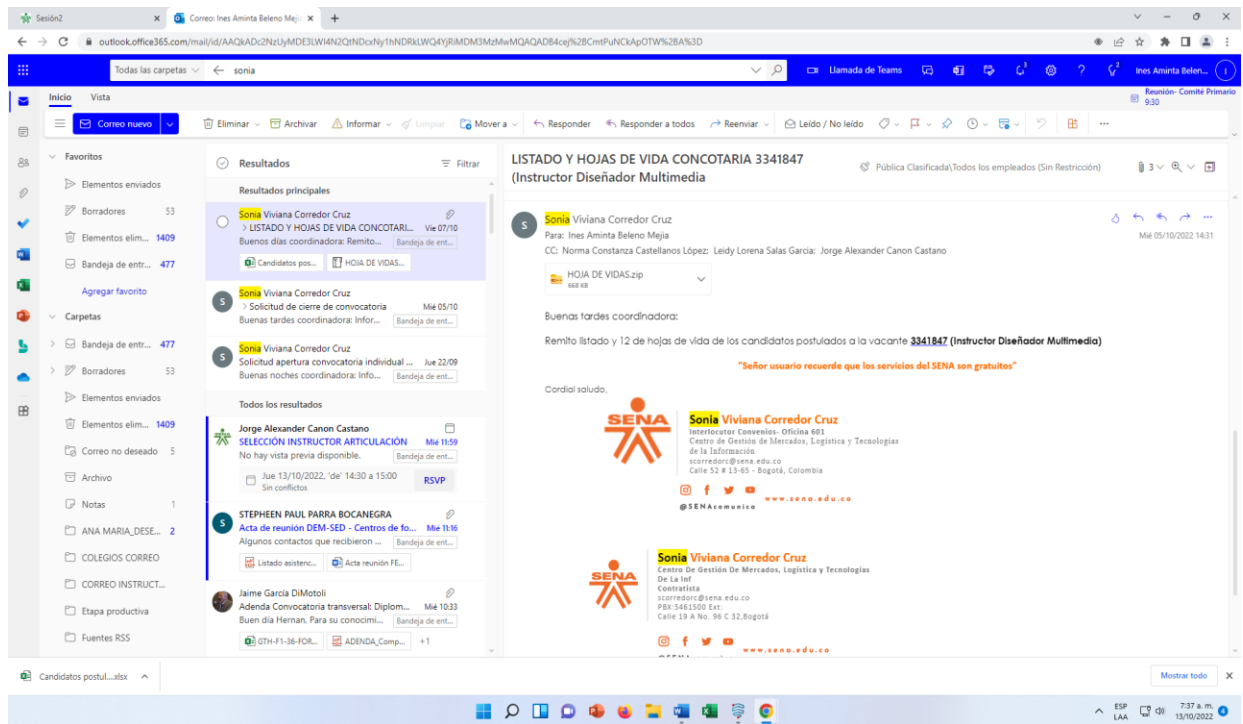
Sesión2
Correo: Ines Aminta Beleno Mejí
outlook.office365.com/mail/id/AAQkADc2NzUyMDE3LWI4N2QtNDcxNy1hNDRkLWQ4YjRlMDM3MzMwMQAQADB4cej%2BCmtPuNCkApOTW%2BA%3D

Todas las carpetas
sonia
Llamada de Teams
Ines Aminta Belen...
Reunión- Comité Primario 9:30

Inicio Vista
Correo nuevo
Eliminar
Archivar
Informar
Limpiar
Mover a
Responder
Responder a todos
Reenviar
Leído / No leído

Favoritos
Elementos enviados
Borradores 53
Elementos elim... 1409
Bandeja de entr... 477
Agregar favorito
Carpetas
Bandeja de entr... 477
Borradores 53
Elementos enviados
Elementos elim... 1409
Correo no deseado 5
Archivo
Notas 1
ANA MARIA_DESE... 2
COLEGIOS CORREO
CORREO INSTRUCT...
Etapa productiva
Fuentes RSS

Resultados
Filtrar
Resultados principales
Sonia Viviana Corredor Cruz
> LISTADO Y HOJAS DE VIDA CONCOTARI... Vie 07/10
Buenos días coordinadora: Remito... Bandeja de ent...
Candidatos pos...
HOJA DE VIDAS...
Sonia Viviana Corredor Cruz
> Solicitud de cierre de convocatoria Mié 05/10
Buenas tardes coordinadora: Infor... Bandeja de ent...
Sonia Viviana Corredor Cruz
Solicitud apertura convocatoria individual ... Jue 22/09
Buenas noches coordinadora: Info... Bandeja de ent...
Todos los resultados
Jorge Alexander Canon Castano
SELECCIÓN INSTRUCTOR ARTICULACIÓN Mié 11:59
No hay vista previa disponible. Bandeja de ent...
Jue 13/10/2022, 'de' 14:30 a 15:00
Sin conflictos
RSVP
STEPHEEN PAUL PARRA BOCANEGRA
Acta de reunión DEM-SED - Centros de fo... Mié 11:16
Algunos contactos que recibieron ... Bandeja de ent...
Listado asistenc...
Acta reunión FE...
Jaime García DiMotoli
Adenda Convocatoria transversal: Diplom... Mié 10:33
Buen día Hernan. Para su conocimi... Bandeja de ent...
GTH-F1-36-FOR...
ADENDA_Comp...
+1

LISTADO Y HOJAS DE VIDA CONCOTARIA 3341847 (Instructor Diseñador Multimedia)
Pública Clasificada\Todos los empleados (Sin Restricción)
3

Sonia Viviana Corredor Cruz
Para: Ines Aminta Beleno Mejia
CC: Norma Constanza Castellanos López; Leidy Lorena Salas Garcia; Jorge Alexander Canon Castano
Mié 05/10/2022 14:31
HOJA DE VIDAS.zip
668 KB

Buenas tardes coordinadora:

Remito listado y 12 de hojas de vida de los candidatos postulados a la vacante 3341847 (Instructor Diseñador Multimedia)

"Señor usuario recuerde que los servicios del SENA son gratuitos"

Cordial saludo,

SENA
Sonia Viviana Corredor Cruz
Interlocutor Convenios- Oficina 601
Centro de Gestión de Mercados, Logística y Tecnologías de la Información
scorredorc@sena.edu.co
Calle 52 # 13-65 - Bogotá, Colombia
www.sena.edu.co
@SENAcomunica

SENA
Sonia Viviana Corredor Cruz
Centro De Gestión De Mercados, Logística y Tecnologías De La Inf
Contratista
scorredorc@sena.edu.co
PBX:5461500 Ext:
Calle 19 A No. 96 C 32,Bogotá
www.sena.edu.co

Candidatos postul....xlsx
Mostrar todo
ESP LAA
7:37 a. m.
13/10/2022